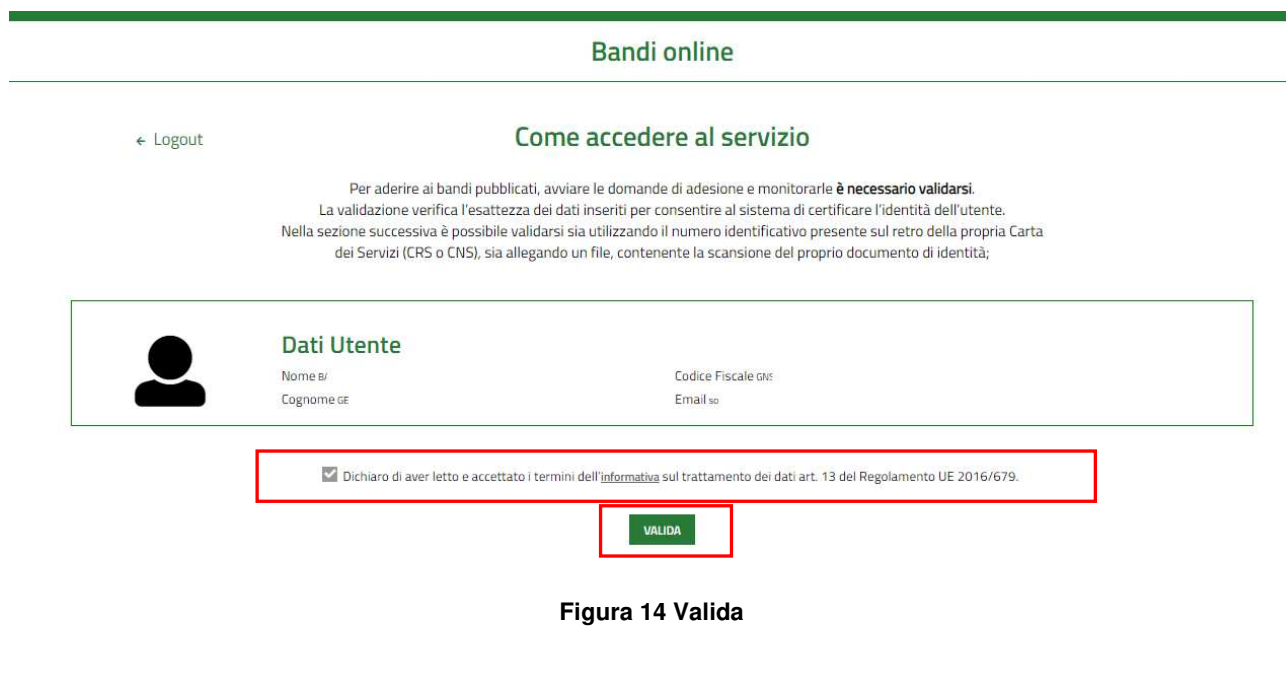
Bandi online

← Logout

Come accedere al servizio

Per aderire ai bandi pubblicati, avviare le domande di adesione e monitorarle **è necessario validarsi**.
La validazione verifica l'esattezza dei dati inseriti per consentire al sistema di certificare l'identità dell'utente.
Nella sezione successiva è possibile validarsi sia utilizzando il numero identificativo presente sul retro della propria Carta dei Servizi (CRS o CNS), sia allegando un file, contenente la scansione del proprio documento di identità;

Dati Utente

Nome B/
Cognome GE
Codice Fiscale GNS
Email so

Dichiaro di aver letto e accettato i termini dell'informativa sul trattamento dei dati art. 13 del Regolamento UE 2016/679.

VALIDA

Figura 14 Valida